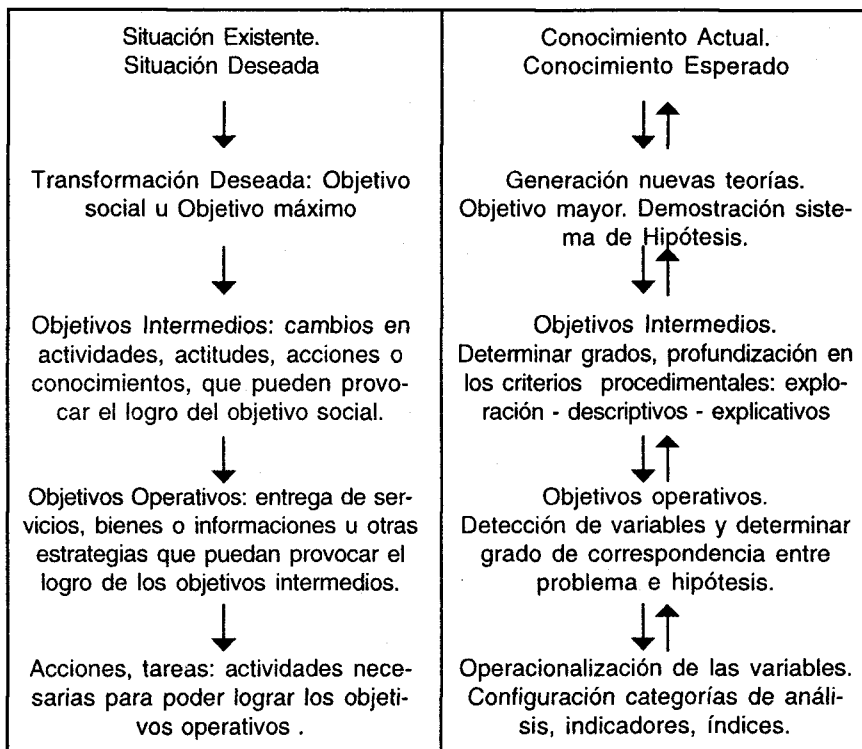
Situación Existente.
Situación Deseada

Transformación Deseada: Objetivo social u Objetivo máximo

Objetivos Intermedios: cambios en actividades, actitudes, acciones o conocimientos, que pueden provocar el logro del objetivo social.

Objetivos Operativos: entrega de servicios, bienes o informaciones u otras estrategias que puedan provocar el logro de los objetivos intermedios.

Acciones, tareas: actividades necesarias para poder lograr los objetivos operativos .

Conocimiento Actual.
Conocimiento Esperado

Generación nuevas teorías. Objetivo mayor. Demostración sistema de Hipótesis.

Objetivos Intermedios.
Determinar grados, profundización en los criterios procedimentales: exploración - descriptivos - explicativos

Objetivos operativos.
Detección de variables y determinar grado de correspondencia entre problema e hipótesis.

Operacionalización de las variables. Configuración categorías de análisis, indicadores, índices.